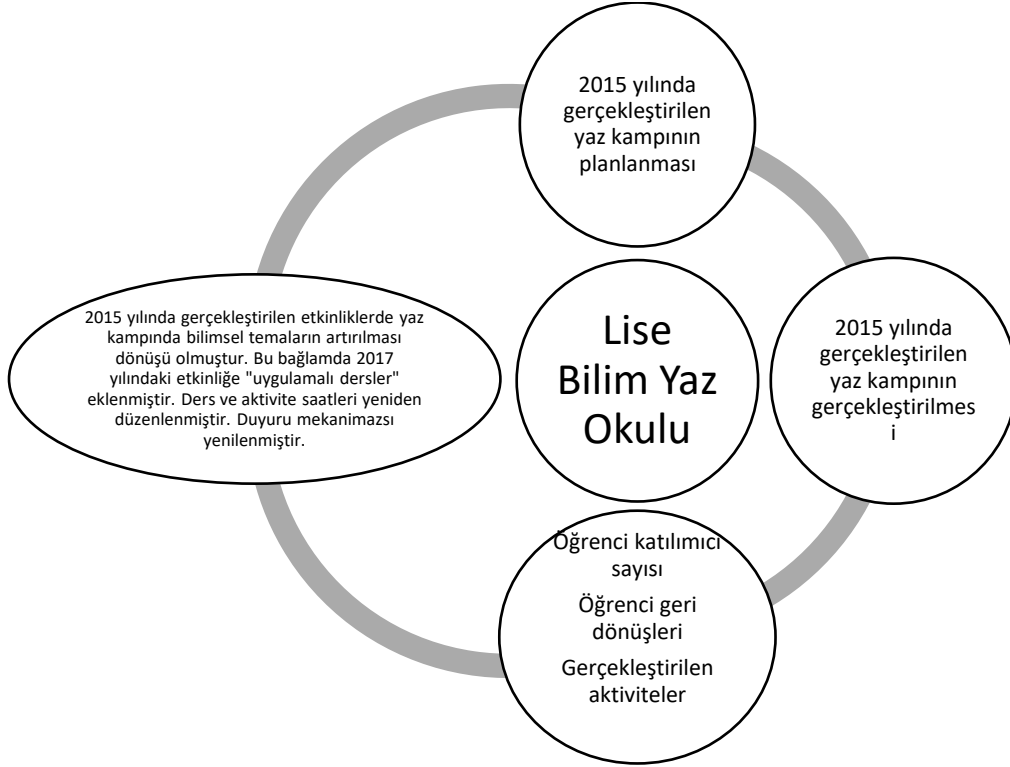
2015 yılında gerçekleştirilen yaz kampının planlanması

Lise Bilim Yaz Okulu

2015 yılında gerçekleştirilen yaz kampının gerçekleştirilmes i

Öğrenci katılımıcı sayısı

Öğrenci geri dönüşleri

Gerçekleştirilen aktiviteler

2015 yılında gerçekleştirilen etkinliklerde yaz kampında bilimsel temaların artırılması dönüşü olmuştur. Bu bağlamda 2017 yılındaki etkinliğe "uygulamalı dersler" eklenmiştir. Ders ve aktivite saatleri yeniden düzenlenmiştir. Duyuru mekanimazsı yenilenmiştir.